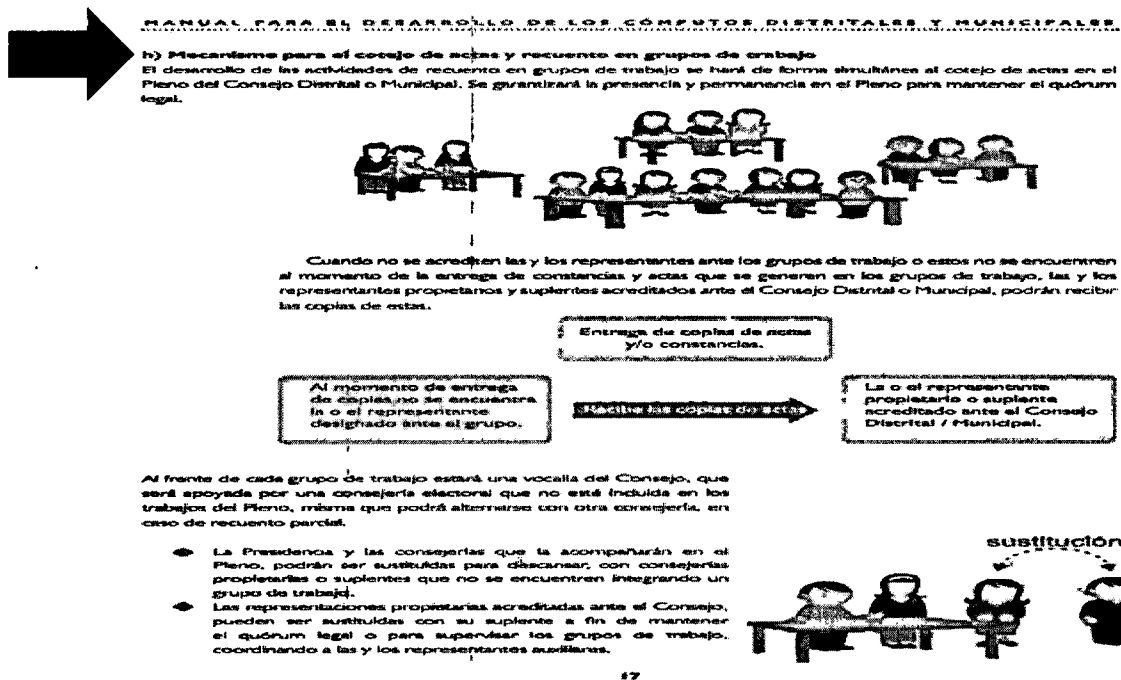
MANUAL PARA EL DESARROLLO DE LOS CÓMPUTOS DISTRITALES Y MUNICIPALES

h) Mecanismo para el cotejo de actas y recuento en grupos de trabajo

El desarrollo de las actividades de recuento en grupos de trabajo se hará de forma simultánea al cotejo de actas en el Pleno del Consejo Distrital o Municipal. Se garantizará la presencia y permanencia en el Pleno para mantener el quórum legal.

Cuando no se acrediten las y los representantes ante los grupos de trabajo o estos no se encuentren al momento de la entrega de constancias y actas que se generen en los grupos de trabajo, las y los representantes propietarios y suplentes acreditados ante el Consejo Distrital o Municipal, podrán recibir las copias de estas.

Entrega de copias de actas y/o constancias.

Al momento de entrega de copias no se encuentra la o el representante designado ante el grupo.

Recibe las copias de actas

La o el representante propietario o suplente acreditado ante el Consejo Distrital / Municipal.

Al frente de cada grupo de trabajo estará una vocalía del Consejo, que será apoyada por una consejería electoral que no está incluida en los trabajos del Pleno, misma que podrá alternarse con otra consejería, en caso de recuento parcial.

sustitución

- La Presidencia y las consejerías que la acompañarán en el Pleno, podrán ser sustituidas para descansar, con consejerías propietarias o suplentes que no se encuentren integrando un grupo de trabajo.
- Las representaciones propietarias acreditadas ante el Consejo, pueden ser sustituidas con su suplente a fin de mantener el quórum legal o para supervisar los grupos de trabajo, coordinando a las y los representantes auxiliares.

17